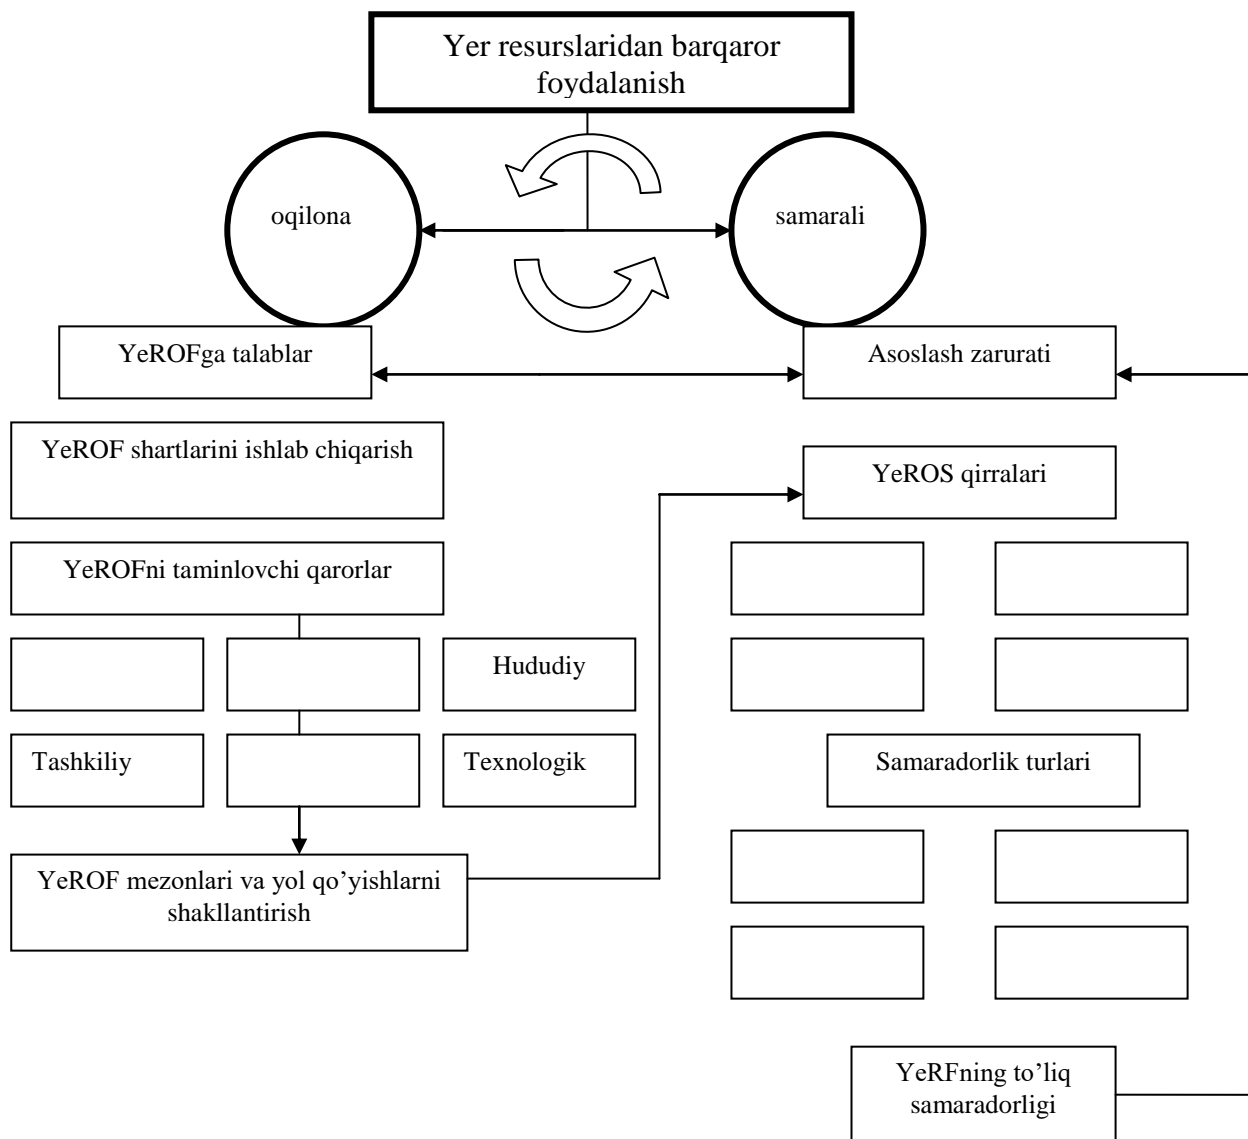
Yer resurslaridan barqaror foydalanish

oqilona

samarali

YeROFga talablar

Asoslash zarurati

YeROF shartlarini ishlab chiqarish

YeROS qirralari

YeROFni taminlovchi qarorlar

Hududiy

Tashkiliy

Texnologik

Samaradorlik turlari

YeROF mezonlari va yol qo'yishlarni shakllantirish

YeRFning to'liq samaradorligi